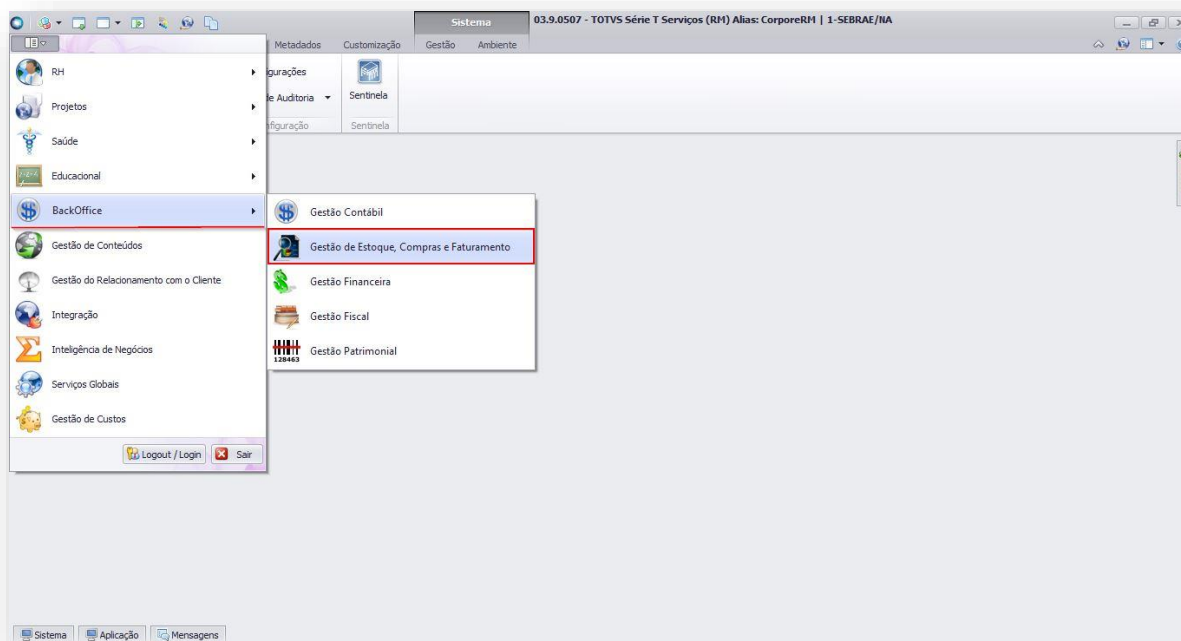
Sistema
03.9.0507 - TOTVS Série T Serviços (RM) Alias: CorporeRM | 1-SEBRAE/NA

Metadados Customização Gestão Ambiente

gurações
e Auditoria
figuração
Sentinela
Sentinela

RH
Projetos
Saúde
Educacional
BackOffice
Gestão de Conteúdos
Gestão do Relacionamento com o Cliente
Integração
Inteligência de Negócios
Serviços Globais
Gestão de Custos

Logout / Login
Sair

Gestão Contábil
Gestão de Estoque, Compras e Faturamento
Gestão Financeira
Gestão Fiscal
128463
Gestão Patrimonial

Sistema
Aplicação
Mensagens